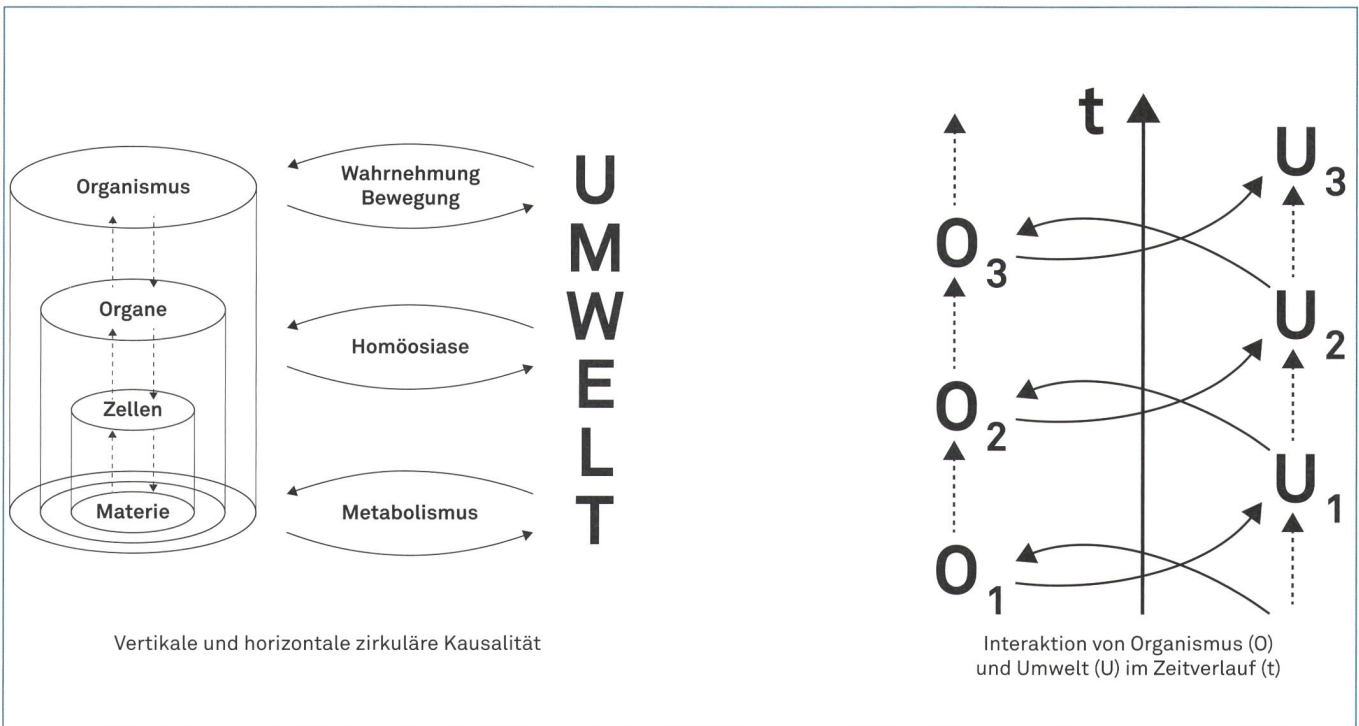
Organismus

Organe

Zellen

Materie

Wahrnehmung
Bewegung

Homöosiase

Metabolismus

UMWELT

Vertikale und horizontale zirkuläre Kausalität

t

$O_3$

$O_2$

$O_1$

$U_3$

$U_2$

$U_1$

Interaktion von Organismus (O) und Umwelt (U) im Zeitverlauf (t)